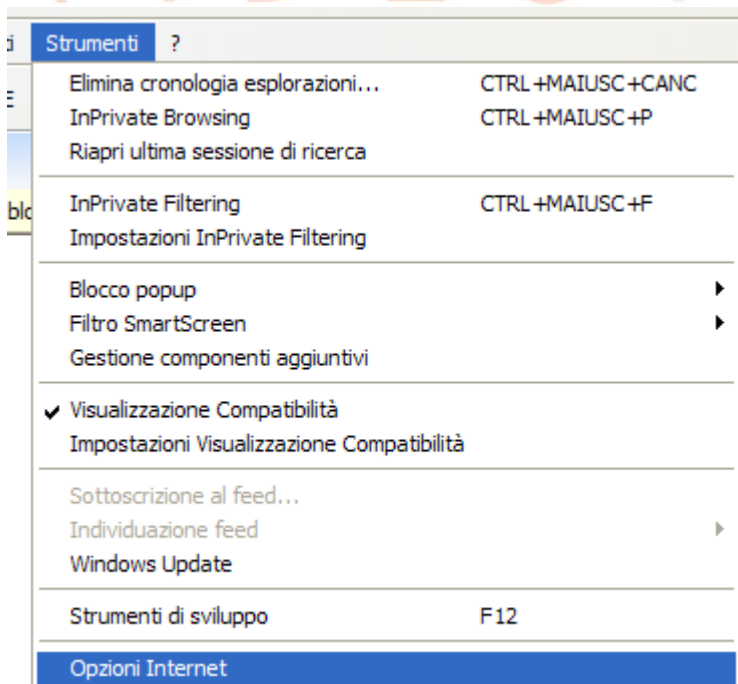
ti Strumenti ?

E

blo

Elimina cronologia esplorazioni... CTRL+MAIUSC+CANC
InPrivate Browsing CTRL+MAIUSC+P
Riapri ultima sessione di ricerca

InPrivate Filtering CTRL+MAIUSC+F
Impostazioni InPrivate Filtering

Blocco popup
Filtro SmartScreen
Gestione componenti aggiuntivi

✔ Visualizzazione Compatibilità
Impostazioni Visualizzazione Compatibilità

Sottoscrizione al feed...
Individuazione feed
Windows Update

Strumenti di sviluppo F12

Opzioni Internet